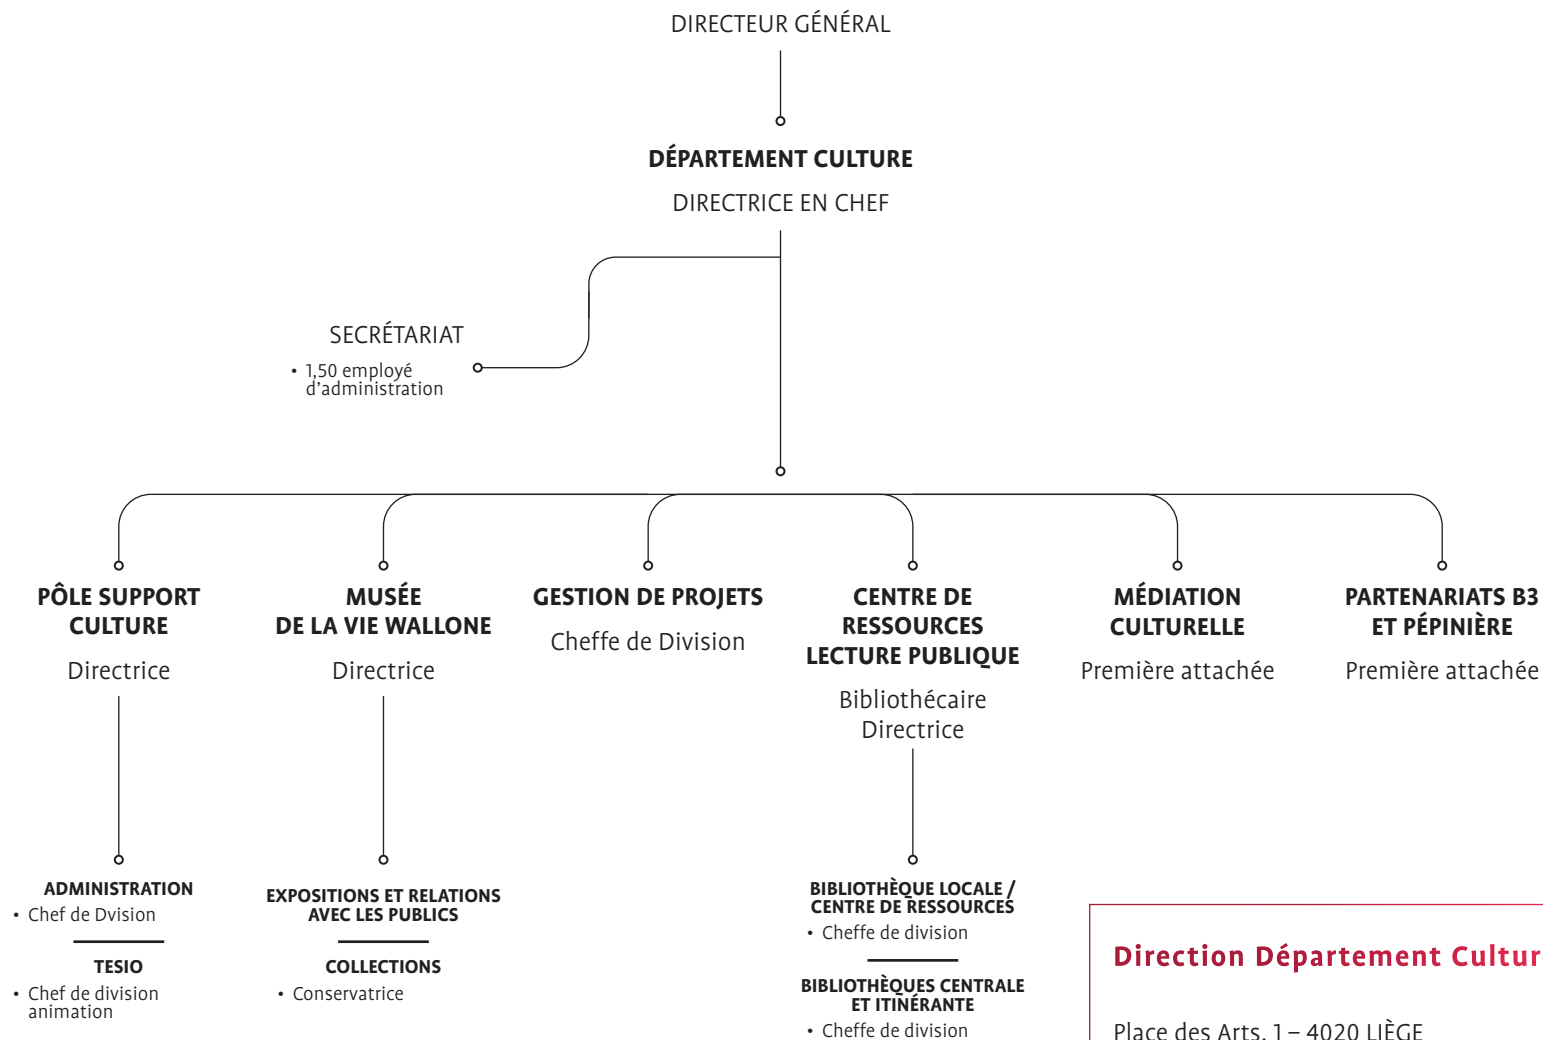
DIRECTEUR GÉNÉRAL

DÉPARTEMENT CULTURE

DIRECTRICE EN CHEF

SECRÉTARIAT

• 1,50 employé d'administration

PÔLE SUPPORT CULTURE

Directrice

MUSÉE DE LA VIE WALLONE

Directrice

GESTION DE PROJETS

Cheffe de Division

CENTRE DE RESSOURCES LECTURE PUBLIQUE

Bibliothécaire Directrice

MÉDIATION CULTURELLE

Première attachée

PARTENARIATS B3 ET PÉPINIÈRE

Première attachée

ADMINISTRATION

• Chef de Dvision

TESIO

• Chef de division animation

EXPOSITIONS ET RELATIONS AVEC LES PUBLICS

COLLECTIONS

• Conservatrice

BIBLIOTHÈQUE LOCALE / CENTRE DE RESSOURCES

• Cheffe de division

BIBLIOTHÈQUES CENTRALE ET ITINÉRANTE

• Cheffe de division

Direction Département Cultur

Place des Arts, 1 – 4020 LIÈGE